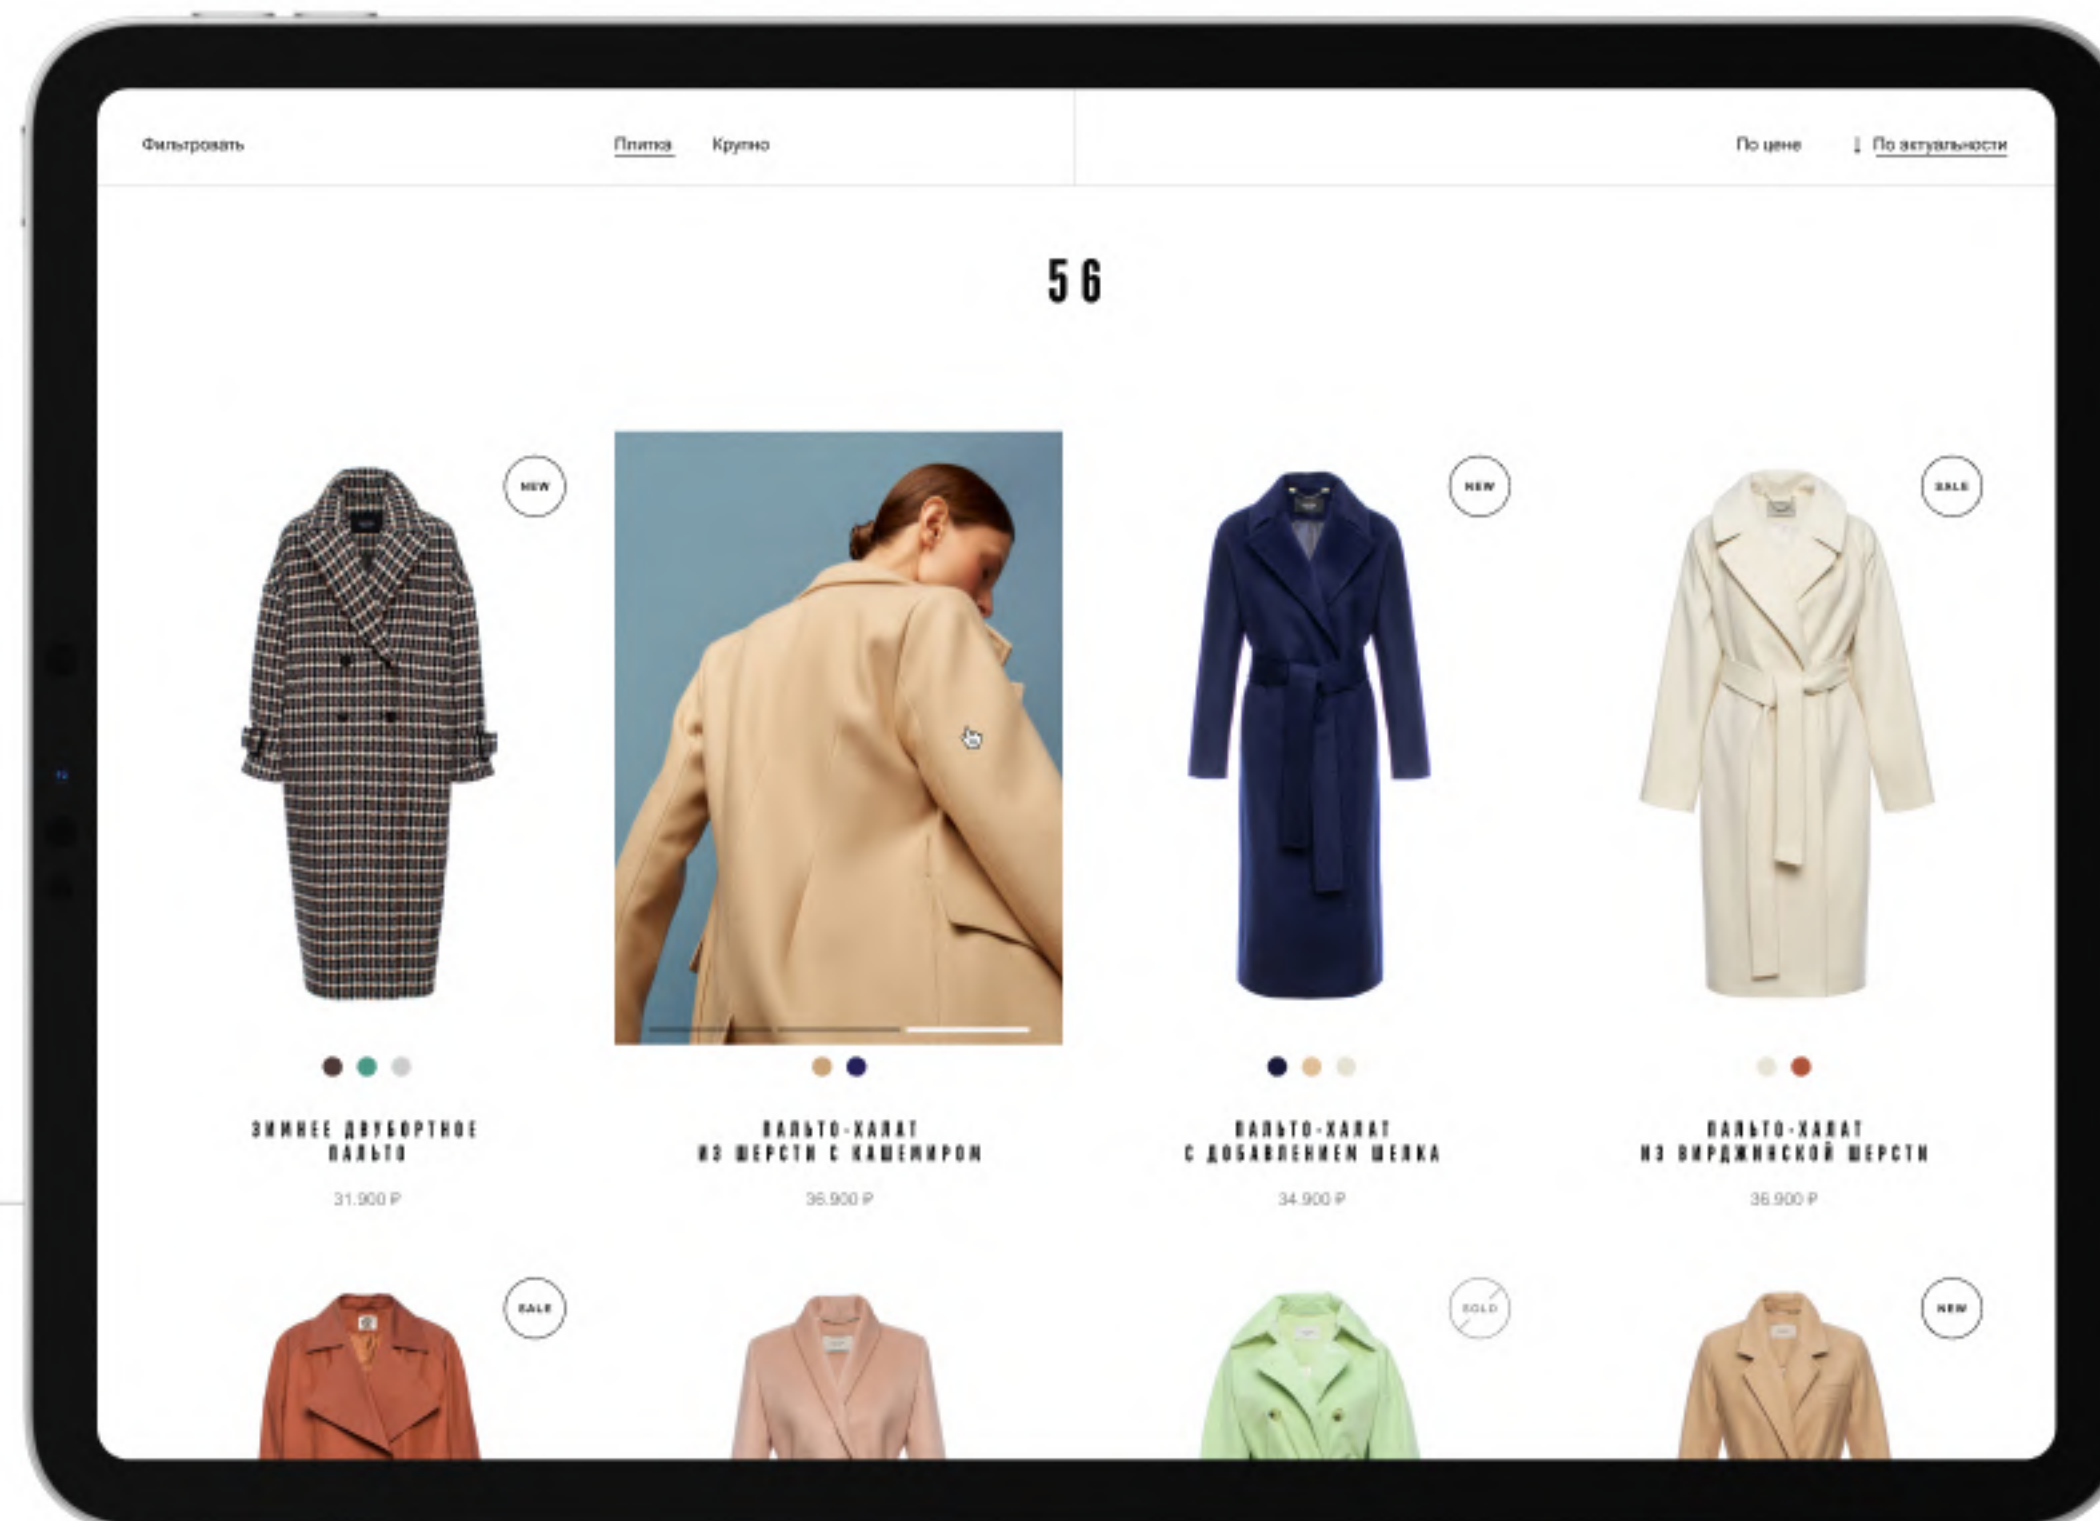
Фильтровать

Плитка Крупно

По цене ↓ По актуальности

56

NEW

ЗИМНЕЕ ДВУБОРТНОЕ ПАЛЬТО

31.900 ₽

ПАЛЬТО-ХАЛАТ ИЗ ШЕРСТИ С КАШЕМИРОМ

36.900 ₽

NEW

ПАЛЬТО-ХАЛАТ С ДОБАВЛЕНИЕМ ШЕЛКА

34.900 ₽

SALE

ПАЛЬТО-ХАЛАТ ИЗ ВИРДЖИНСКОЙ ШЕРСТИ

36.900 ₽

SALE

SOLD

NEW